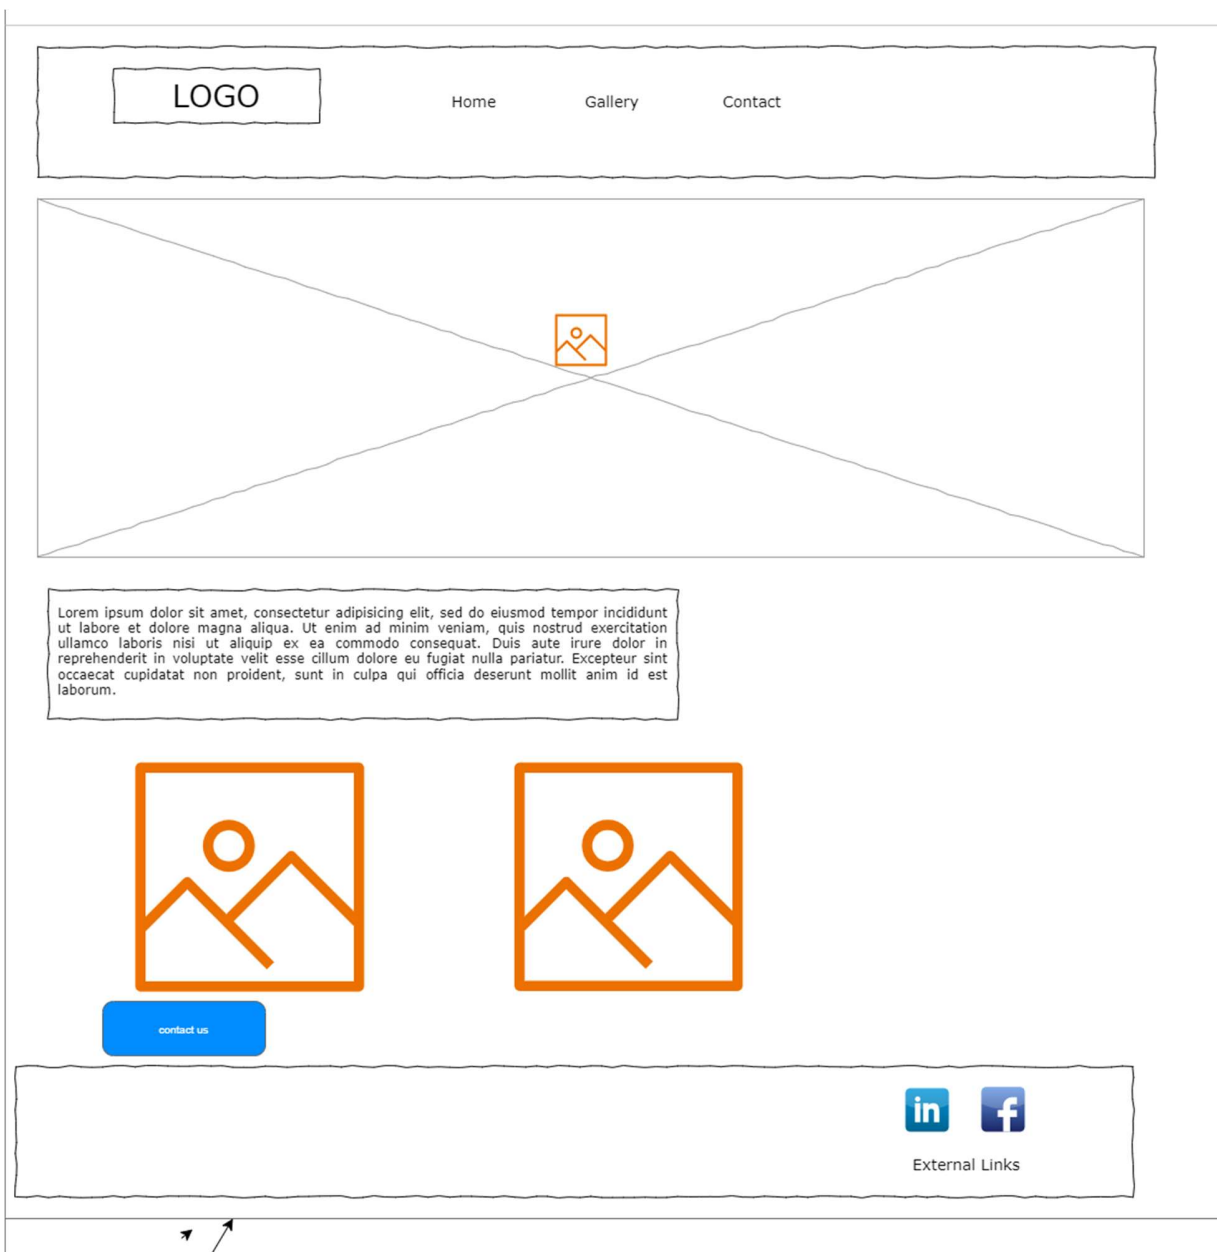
LOGO

Home Gallery Contact

Lorem ipsum dolor sit amet, consectetur adipisicing elit, sed do eiusmod tempor incididunt ut labore et dolore magna aliqua. Ut enim ad minim veniam, quis nostrud exercitation ullamco laboris nisi ut aliquip ex ea commodo consequat. Duis aute irure dolor in reprehenderit in voluptate velit esse cillum dolore eu fugiat nulla pariatur. Excepteur sint occaecat cupidatat non proident, sunt in culpa qui officia deserunt mollit anim id est laborum.

contact us

in

f

External Links